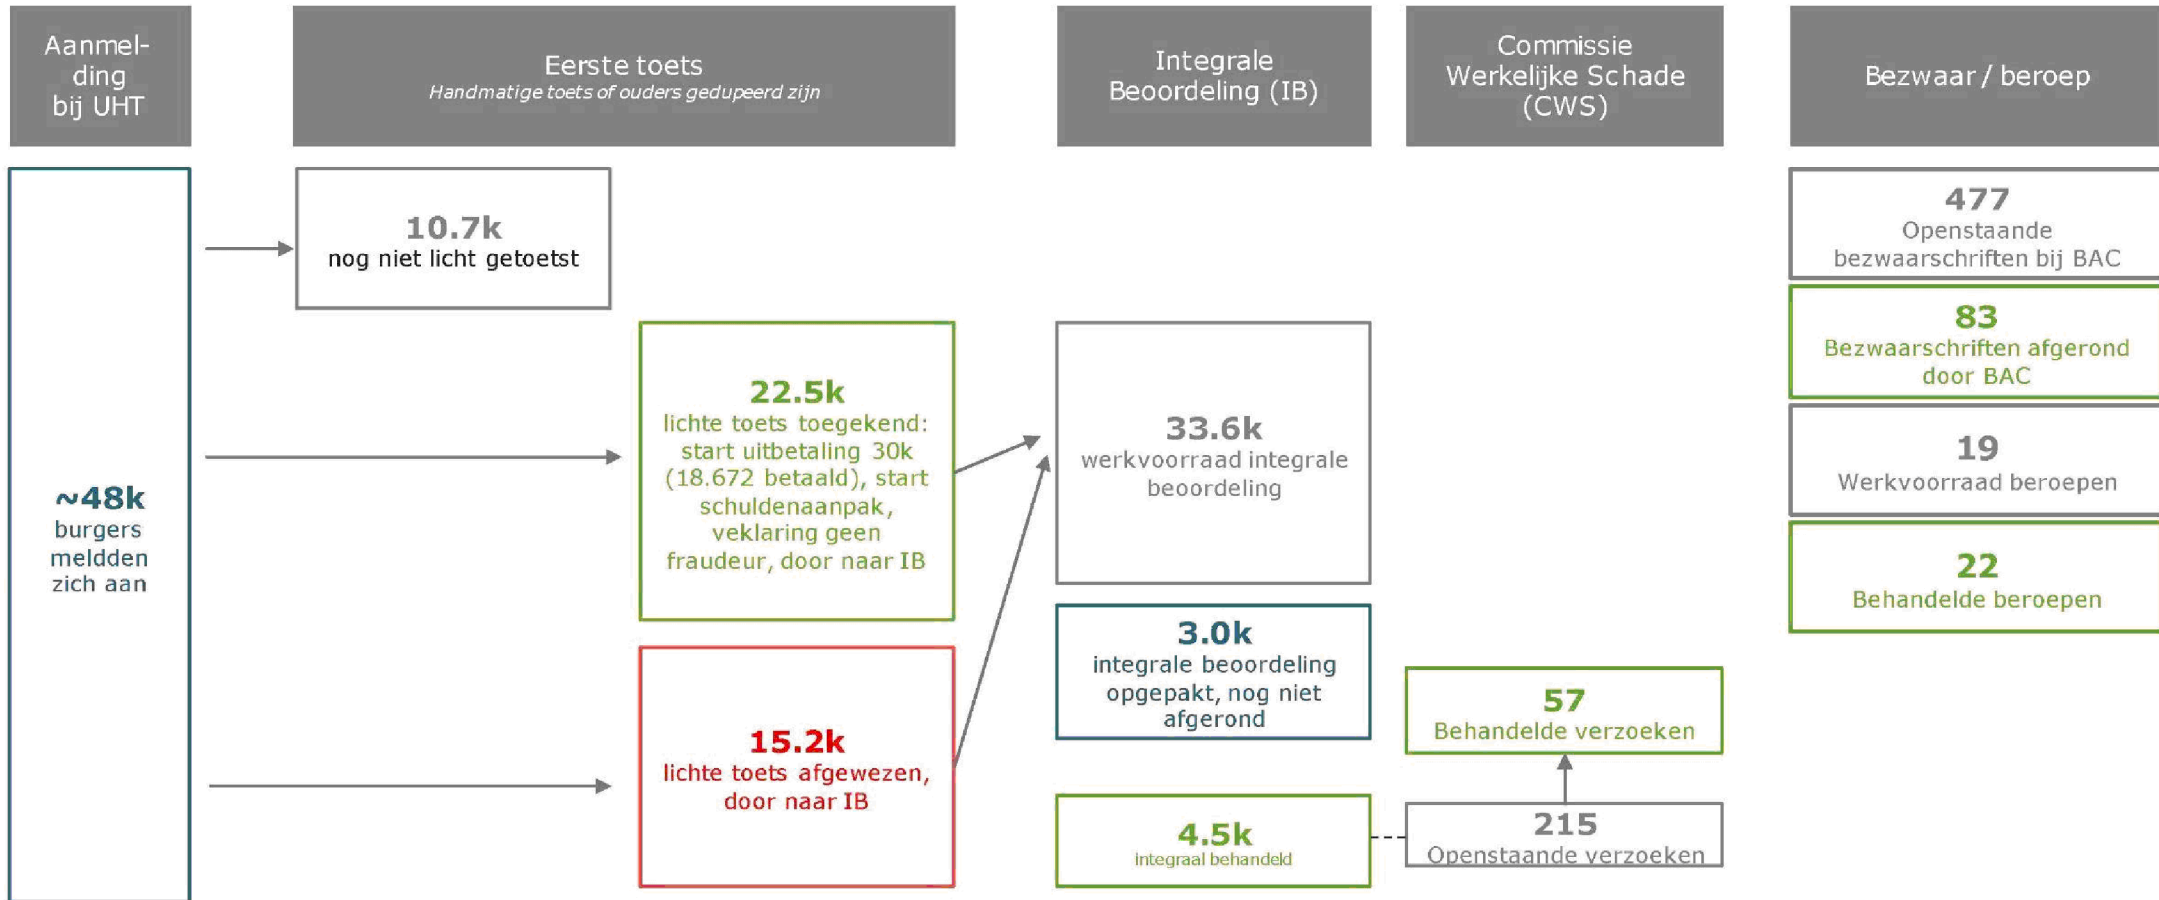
Aanmelding bij UHT

Eerste toets
Handmatige toets of ouders gedupeerd zijn

Integrale Beoordeling (IB)

Commissie Werkelijke Schade (CWS)

Bezwaar / beroep

~48k
burgers meldden zich aan

10.7k
nog niet licht getoetst

22.5k
lichte toets toegekend: start uitbetaling 30k (18.672 betaald), start schuldenaanpak, veklaring geen fraudeur, door naar IB

15.2k
lichte toets afgewezen, door naar IB

33.6k
werkvoorraad integrale beoordeling

3.0k
integrale beoordeling opgepakt, nog niet afgerond

4.5k
integraal behandeld

57
Behandelde verzoeken

215
Openstaande verzoeken

477
Openstaande bezwaarschriften bij BAC

83
Bezwaarschriften afgerond door BAC

19
Werkvoorraad beroepen

22
Behandelde beroepen